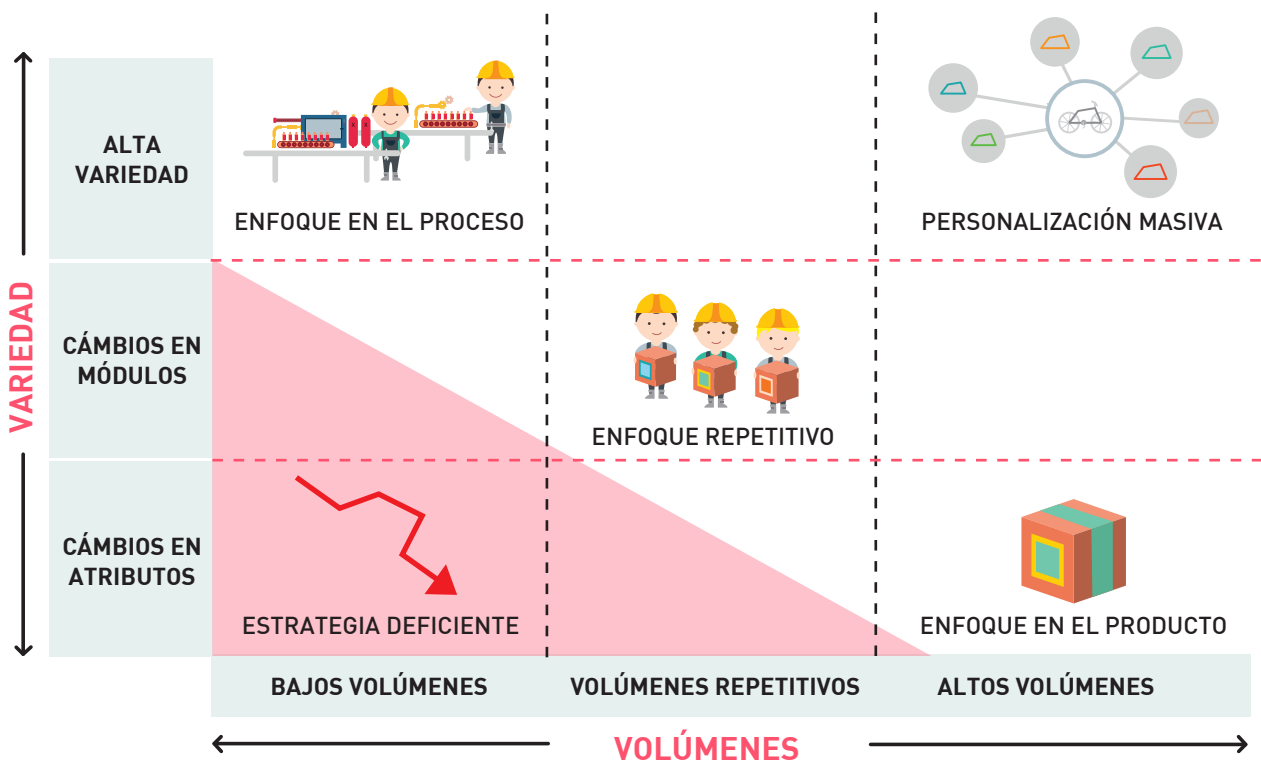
VARIEDAD

ALTA VARIEDAD

ENFOQUE EN EL PROCESO

PERSONALIZACIÓN MASIVA

CÁMBIOS EN MÓDULOS

ENFOQUE REPETITIVO

CÁMBIOS EN ATRIBUTOS

ESTRATEGIA DEFICIENTE

ENFOQUE EN EL PRODUCTO

| BAJOS VOLÚMENES | VOLÚMENES REPETITIVOS | ALTOS VOLÚMENES |
|---|---|---|

VOLÚMENES